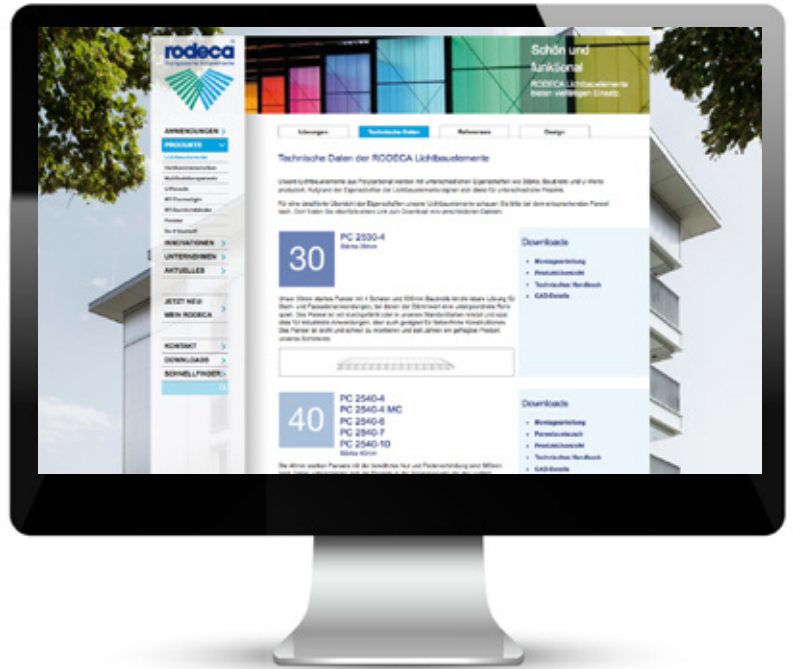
rodeca

Schön und funktional

RODECA Lichtbauelemente bieten vielfältigen Einsatz.

ANWENDUNGEN
PRODUKTE
Lichtbauelemente
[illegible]
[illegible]
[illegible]
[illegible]
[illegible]
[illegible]
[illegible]
INNOVATIONEN
UNTERNEHMEN
AKTUELLES

JETZT NEU
MEIN RODECA

KONTAKT
DOWNLOADS
SCHNELLFINDER

Lösungen | Technische Daten | Referenzen | Design

Technische Daten der RODECA Lichtbauelemente

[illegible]

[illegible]

30

PC 2530-4
Stärke 30mm

Downloads

Montageanleitung
Produktübersicht
Technisches Handbuch
CAD-Details

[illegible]

40

PC 2540-4
PC 2540-4 MC
PC 2540-6
PC 2540-7
PC 2540-10
Stärke 40mm

Downloads

Montageanleitung
Paneelaufbau
Produktübersicht
Technisches Handbuch
CAD-Details

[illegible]